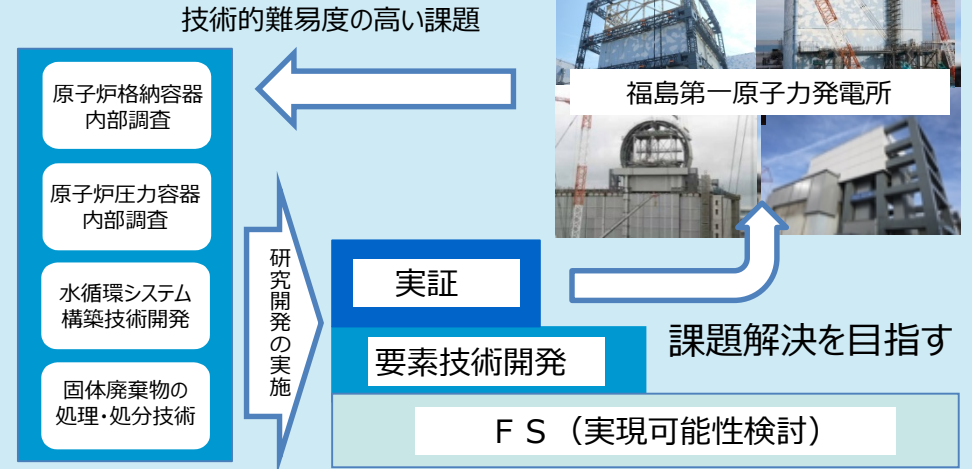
技術的難易度の高い課題

福島第一原子力発電所

原子炉格納容器内部調査

原子炉圧力容器内部調査

水循環システム構築技術開発

固体廃棄物の処理・処分技術

研究開発の実施

実証

要素技術開発

ＦＳ（実現可能性検討）

課題解決を目指す